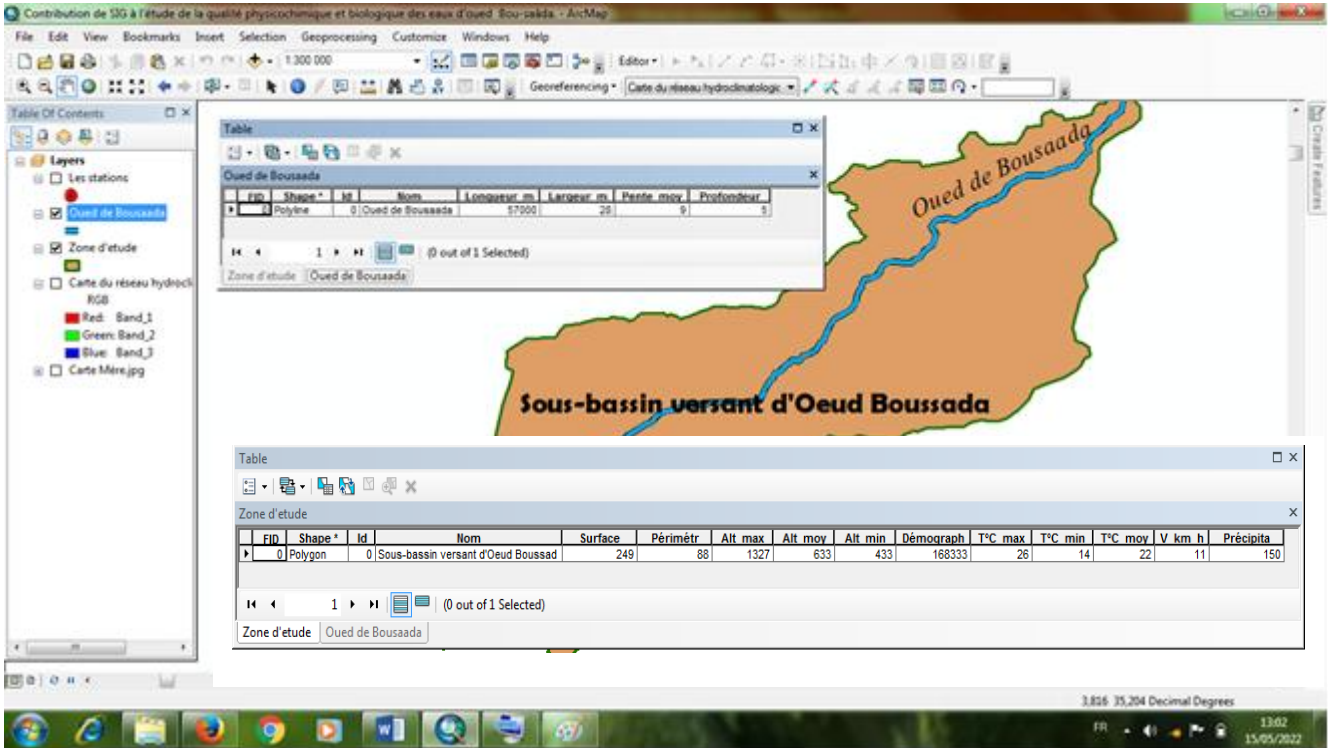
Contribution de SIG à l'étude de la qualité physicochimique et biologique des eaux d'oued Bou-saâda - ArcMap

File Edit View Bookmarks Insert Selection Geoprocessing Customize Windows Help

1:300 000

Editor▾

Georeferencing▾ Carte du réseau hydroclimatologic

Table Of Contents

Layers
Les stations
Oued de Bousaada
Zone d'etude
Carte du réseau hydrocli
RGB
Red: Band_1
Green: Band_2
Blue: Band_3
Carte Mére.jpg

Table

Oued de Bousaada

| FID | Shape * | Id | Nom | Longueur_m | Largeur_m | Pente_moy | Profondeur |
|---|---|---|---|---|---|---|---|
| 0 | Polyline | 0 | Oued de Bousaada | 57000 | 26 | 9 | 5 |

1 (0 out of 1 Selected)

Zone d'etude Oued de Bousaada

Oued de Bousaada

Sous-bassin versant d'Oeud Boussada

Table

Zone d'etude

| FID | Shape * | Id | Nom | Surface | Périmétr | Alt_max | Alt_moy | Alt_min | Démograph | T°C_max | T°C_min | T°C_moy | V_km_h | Précipita |
|---|---|---|---|---|---|---|---|---|---|---|---|---|---|---|
| 0 | Polygon | 0 | Sous-bassin versant d'Oeud Boussad | 249 | 88 | 1327 | 633 | 433 | 168333 | 26 | 14 | 22 | 11 | 150 |

1 (0 out of 1 Selected)

Zone d'etude Oued de Bousaada

Create Features

3,816 35,204 Decimal Degrees

FR 13:02 15/05/2022